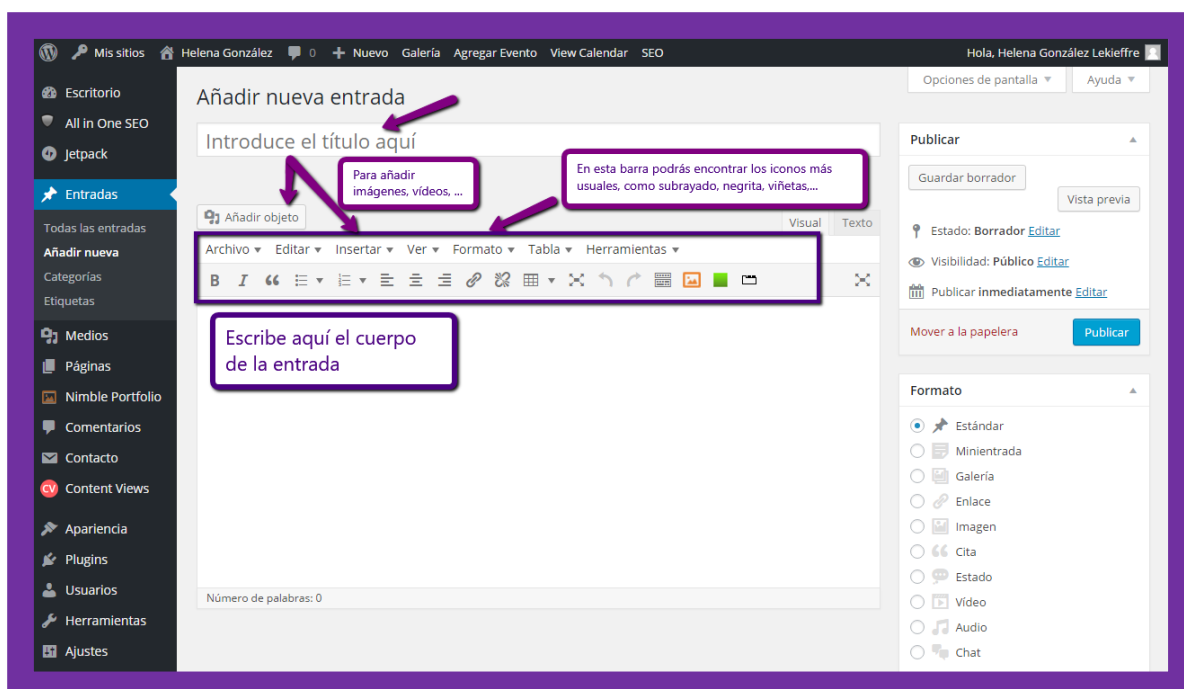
Mis sitios Helena González 0 Nuevo Galería Agregar Evento View Calendar SEO Hola, Helena González Lekieffre

Escritorio
All in One SEO
Jetpack
Entradas
Todas las entradas
Añadir nueva
Categorías
Etiquetas
Medios
Páginas
Nimble Portfolio
Comentarios
Contacto
Content Views
Apariencia
Plugins
Usuarios
Herramientas
Ajustes

Añadir nueva entrada

Opciones de pantalla ▼ Ayuda ▼

Introduce el título aquí

Para añadir imágenes, vídeos, ...

En esta barra podrás encontrar los iconos más usuales, como subrayado, negrita, viñetas,...

Añadir objeto

Visual Texto

Archivo ▼ Editar ▼ Insertar ▼ Ver ▼ Formato ▼ Tabla ▼ Herramientas ▼

B I

Escribe aquí el cuerpo de la entrada

Número de palabras: 0

Publicar

Guardar borrador
Vista previa
Estado: Borrador Editar
Visibilidad: Público Editar
Publicar inmediatamente Editar
Mover a la papelera
Publicar

Formato

Estándar
Minientrada
Galería
Enlace
Imagen
Cita
Estado
Vídeo
Audio
Chat